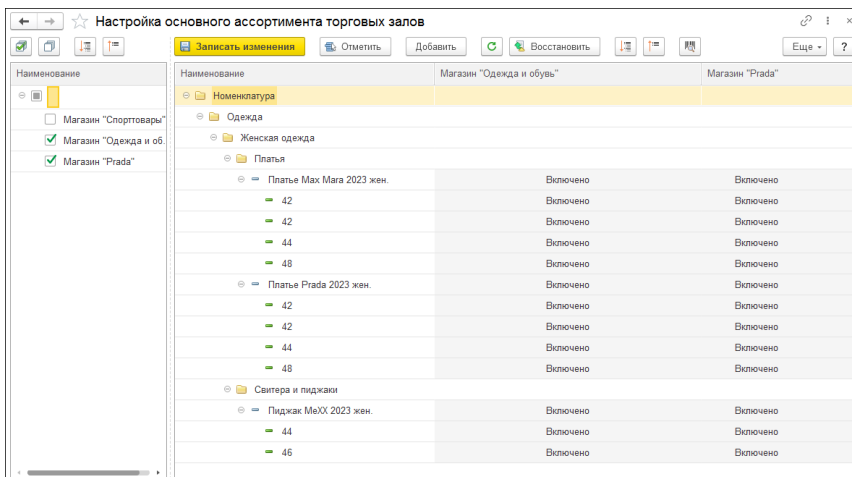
Настройка основного ассортимента торговых залов

Записать изменения
Отметить
Добавить
Восстановить
Еще
?

| Наименование |
|---|
| Магазин "Спорттовары" |
| Магазин "Одежда и об. |
| Магазин "Prada" |

| Наименование | Магазин "Одежда и обувь" | Магазин "Prada" |
|---|---|---|
| Номенклатура | | |
| Одежда | | |
| Женская одежда | | |
| Платья | | |
| Платье Max Mara 2023 жен. | Включено | Включено |
| 42 | Включено | Включено |
| 42 | Включено | Включено |
| 44 | Включено | Включено |
| 48 | Включено | Включено |
| Платье Prada 2023 жен. | Включено | Включено |
| 42 | Включено | Включено |
| 42 | Включено | Включено |
| 44 | Включено | Включено |
| 48 | Включено | Включено |
| Свитера и пиджаки | | |
| Пиджак MeXX 2023 жен. | Включено | Включено |
| 44 | Включено | Включено |
| 46 | Включено | Включено |